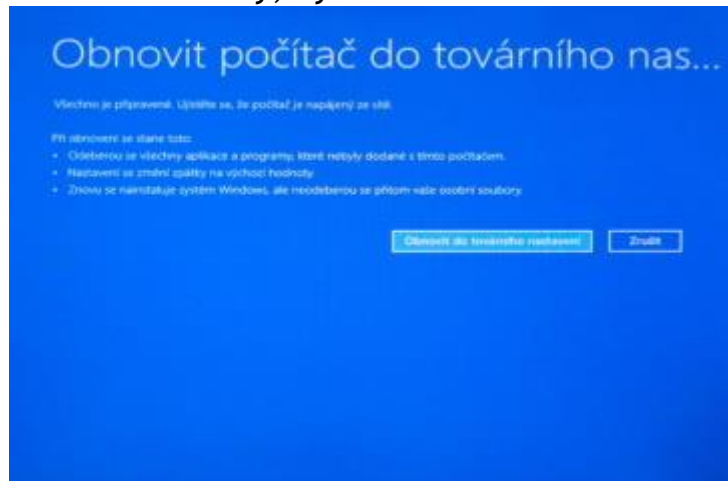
Obnovit počítač do továrního nas...

Všechno je připravené. Ujistěte se, že počítač je napájený ze sítě.

Při obnovení se stane toto:
- Odeberou se všechny aplikace a programy, které nebyly dodané s tímto počítačem.
- Nastavení se změní zpátky na výchozí hodnoty.
- Znovu se nainstaluje systém Windows, ale neodeberou se přitom vaše osobní soubory.

Obnovit do továrního nastavení

Zrušit